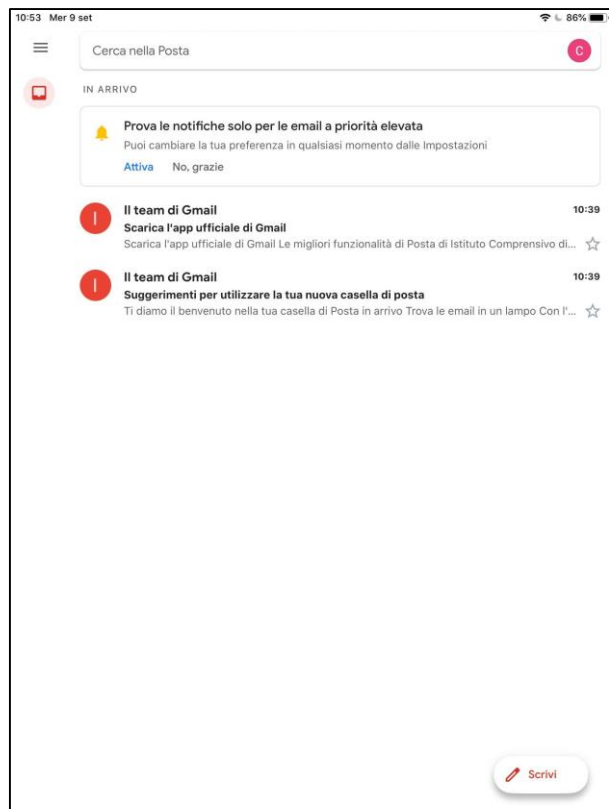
10:53 Mer 9 set

86%

Cerca nella Posta

C

IN ARRIVO

Prova le notifiche solo per le email a priorità elevata
Puoi cambiare la tua preferenza in qualsiasi momento dalle Impostazioni

Attiva No, grazie

I

Il team di Gmail
10:39
Scarica l'app ufficiale di Gmail
Scarica l'app ufficiale di Gmail Le migliori funzionalità di Posta di Istituto Comprensivo di...

I

Il team di Gmail
10:39
Suggerimenti per utilizzare la tua nuova casella di posta
Ti diamo il benvenuto nella tua casella di Posta in arrivo Trova le email in un lampo Con l'...

Scrivi